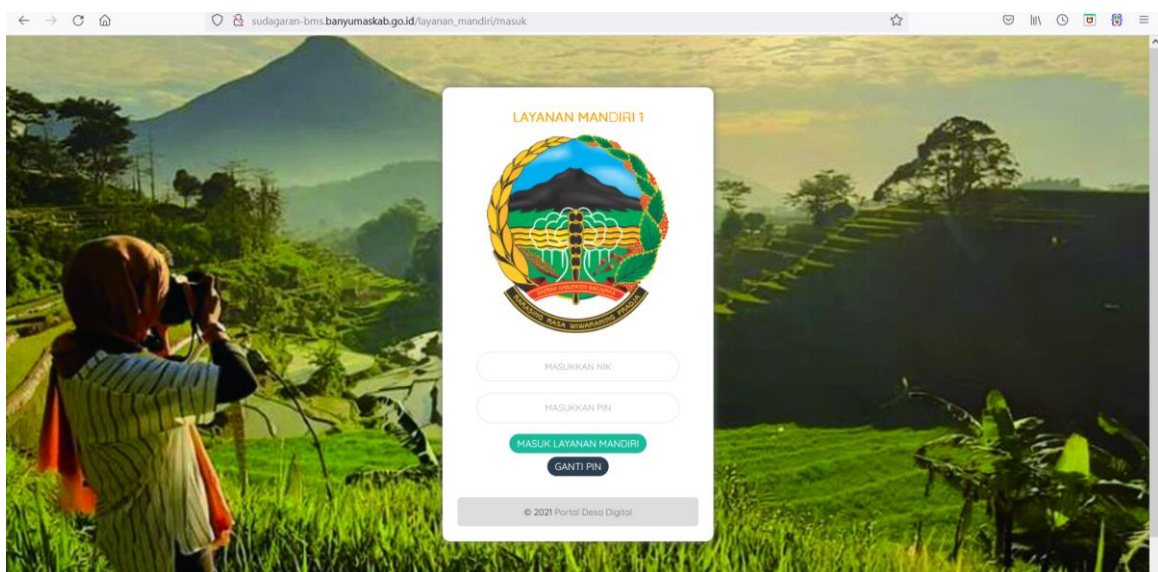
sudagaran-bms.banyumaskab.go.id/layanan_mandiri/masuk

LAYANAN MANDIRI 1

PEMDA KABUPATEN BANYUMAS

SATRIA

MAWAS RASA WIWARANING PRAJA

MASUKKAN NIK

MASUKKAN PIN

MASUK LAYANAN MANDIRI

GANTI PIN

© 2021 Portal Desa Digital